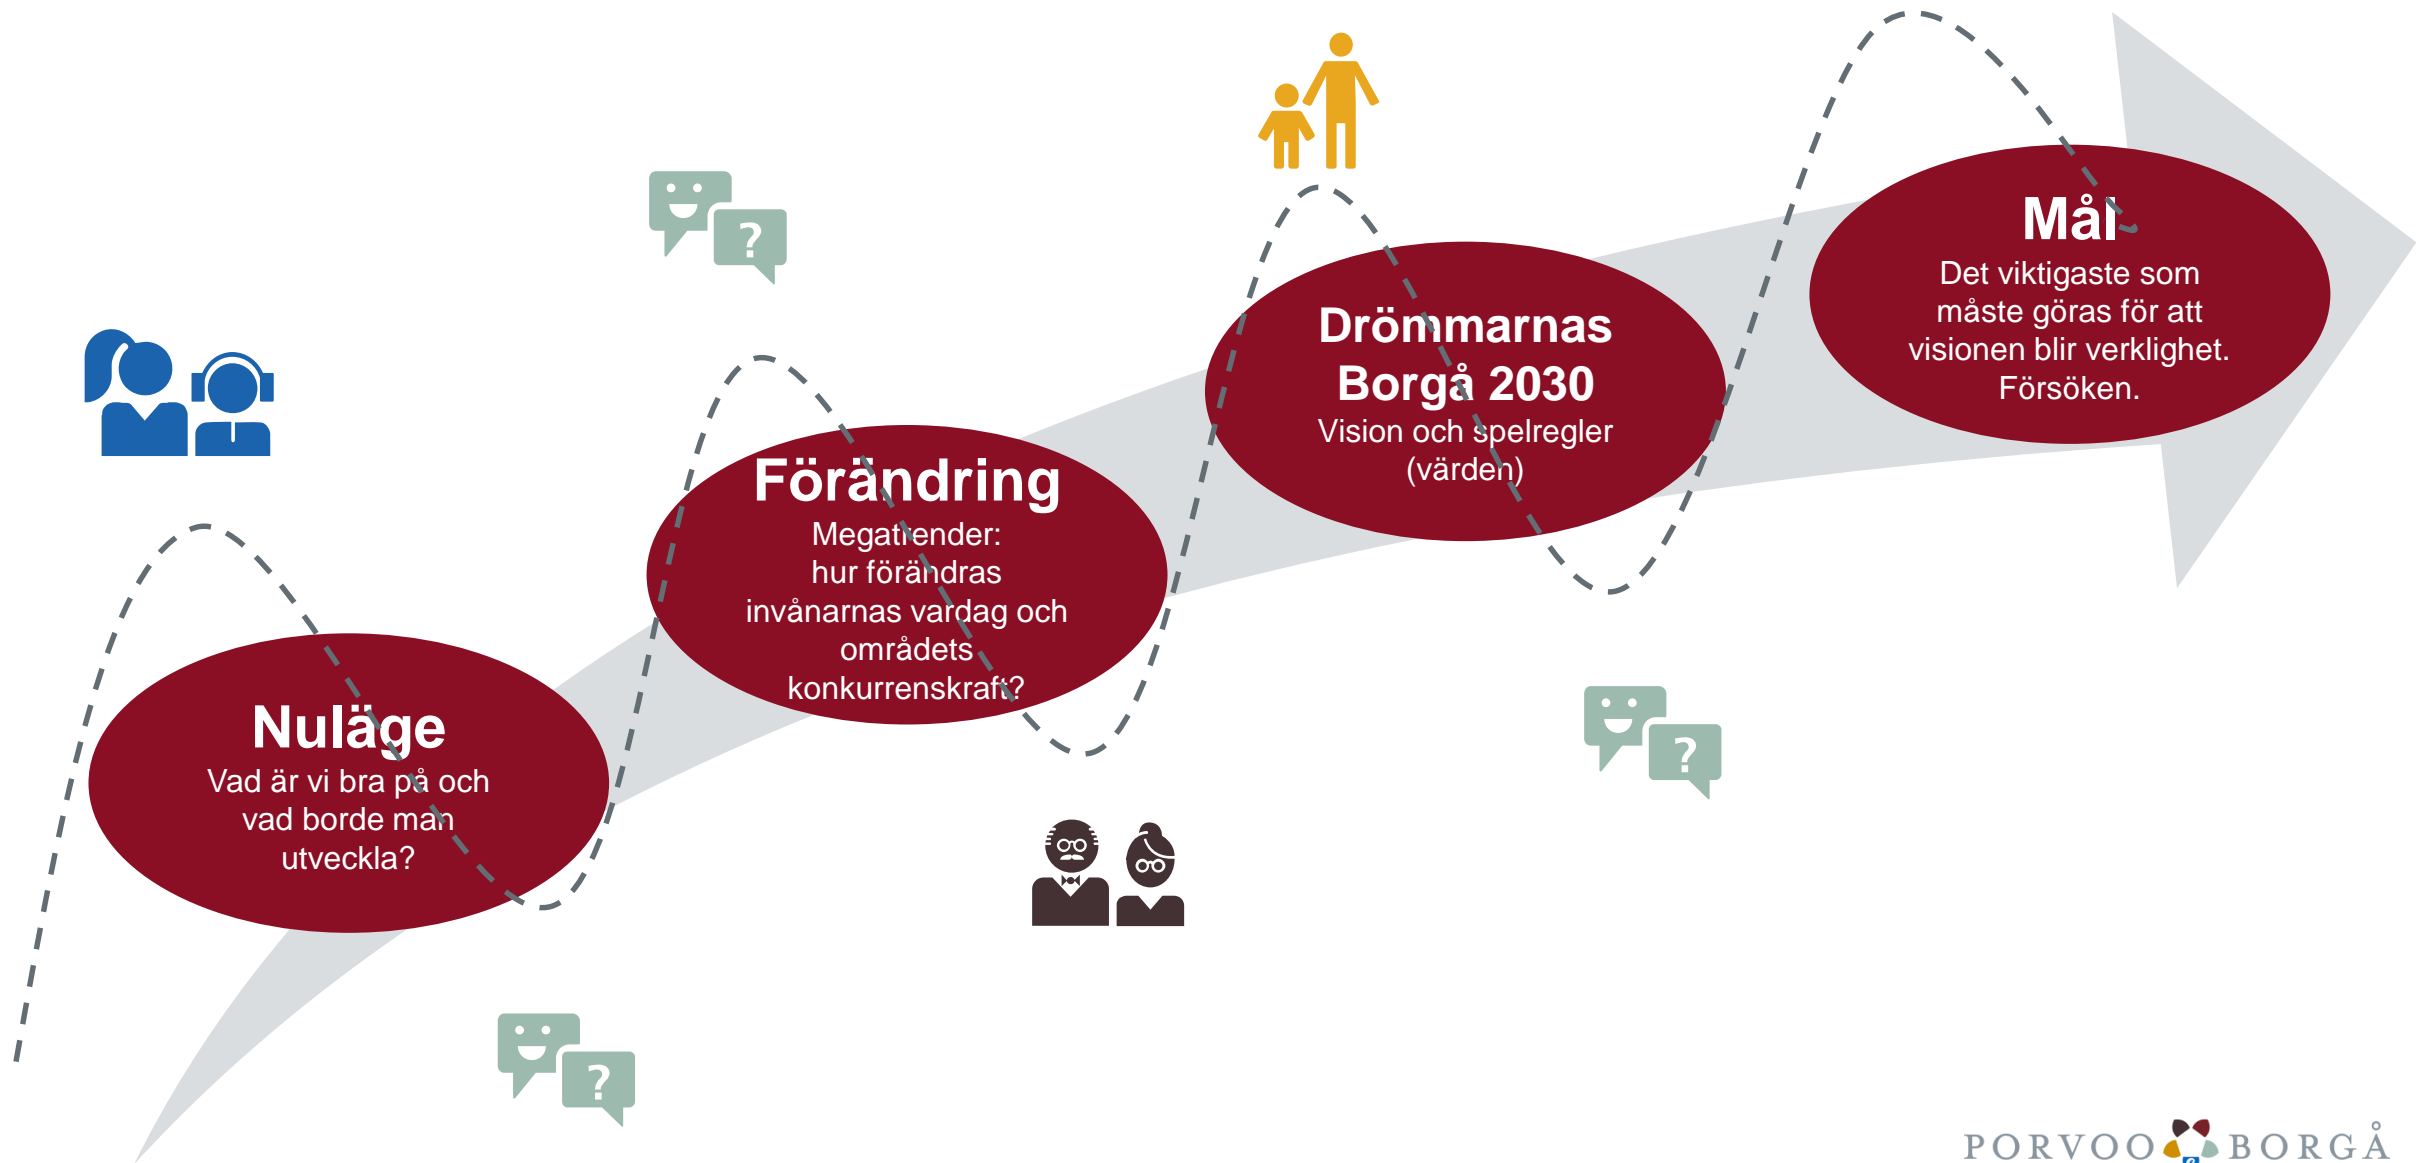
?

Nuläge
Vad är vi bra på och vad borde man utveckla?

?

Förändring
Megatrender: hur förändras invånarnas vardag och områdets konkurrenskraft?

Drömmarnas Borgå 2030
Vision och spelregler (värden)

?

Mål
Det viktigaste som måste göras för att visionen blir verklighet. Försöken.

PORVOO BORGÅ